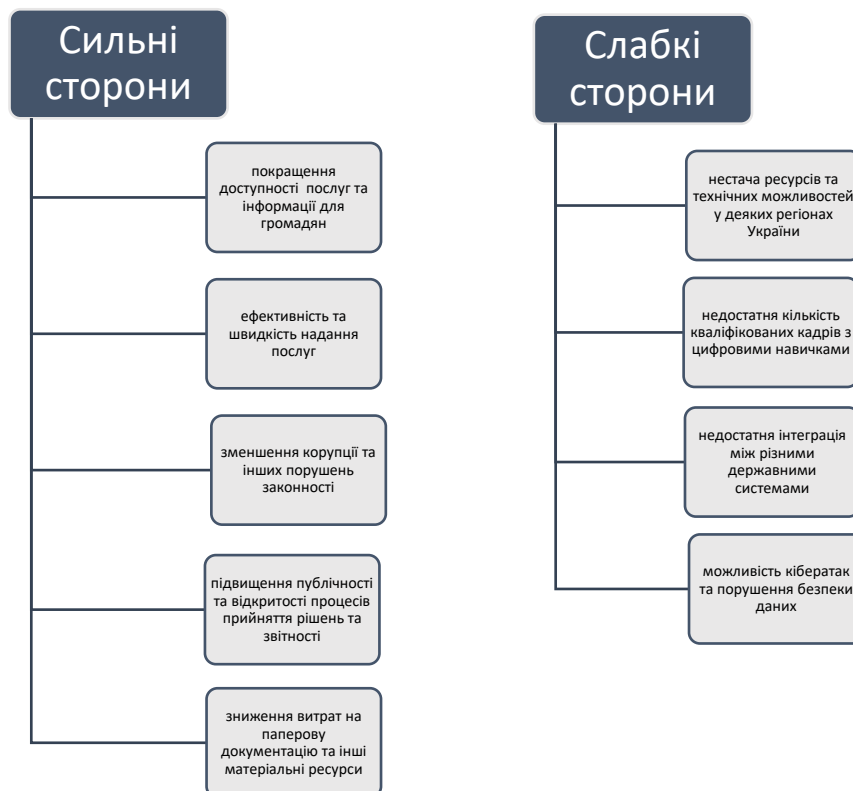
Сильні сторони

покращення доступності послуг та інформації для громадян

ефективність та швидкість надання послуг

зменшення корупції та інших порушень законності

підвищення публічності та відкритості процесів прийняття рішень та звітності

зниження витрат на паперову документацію та інші матеріальні ресурси

Слабкі сторони

нестача ресурсів та технічних можливостей у деяких регіонах України

недостатня кількість кваліфікованих кадрів з цифровими навичками

недостатня інтеграція між різними державними системами

можливість кібератак та порушення безпеки даних